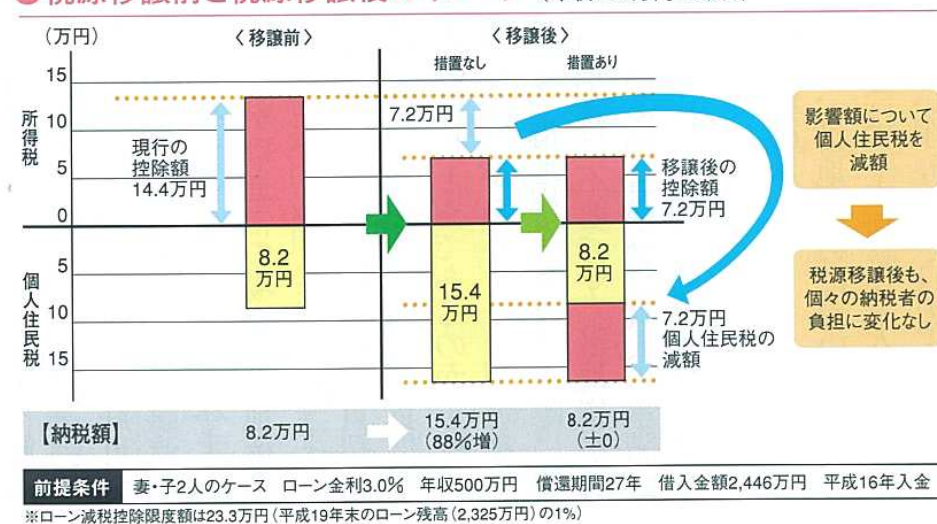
（万円）

〈移譲前〉

〈移譲後〉

措置なし

措置あり

15

10

5

0

5

10

15

所得税

個人住民税

現行の控除額 14.4万円

8.2万円

7.2万円

15.4万円

移譲後の控除額 7.2万円

8.2万円

7.2万円 個人住民税の減額

影響額について個人住民税を減額

税源移譲後も、個々の納税者の負担に変化なし

【納税額】

8.2万円

15.4万円（88%増）

8.2万円（±0）

前提条件　妻・子2人のケース　ローン金利3.0%　年収500万円　償還期間27年　借入金額2,446万円　平成16年入金

※ローン減税控除限度額は23.3万円（平成19年末のローン残高（2,325万円）の1%）